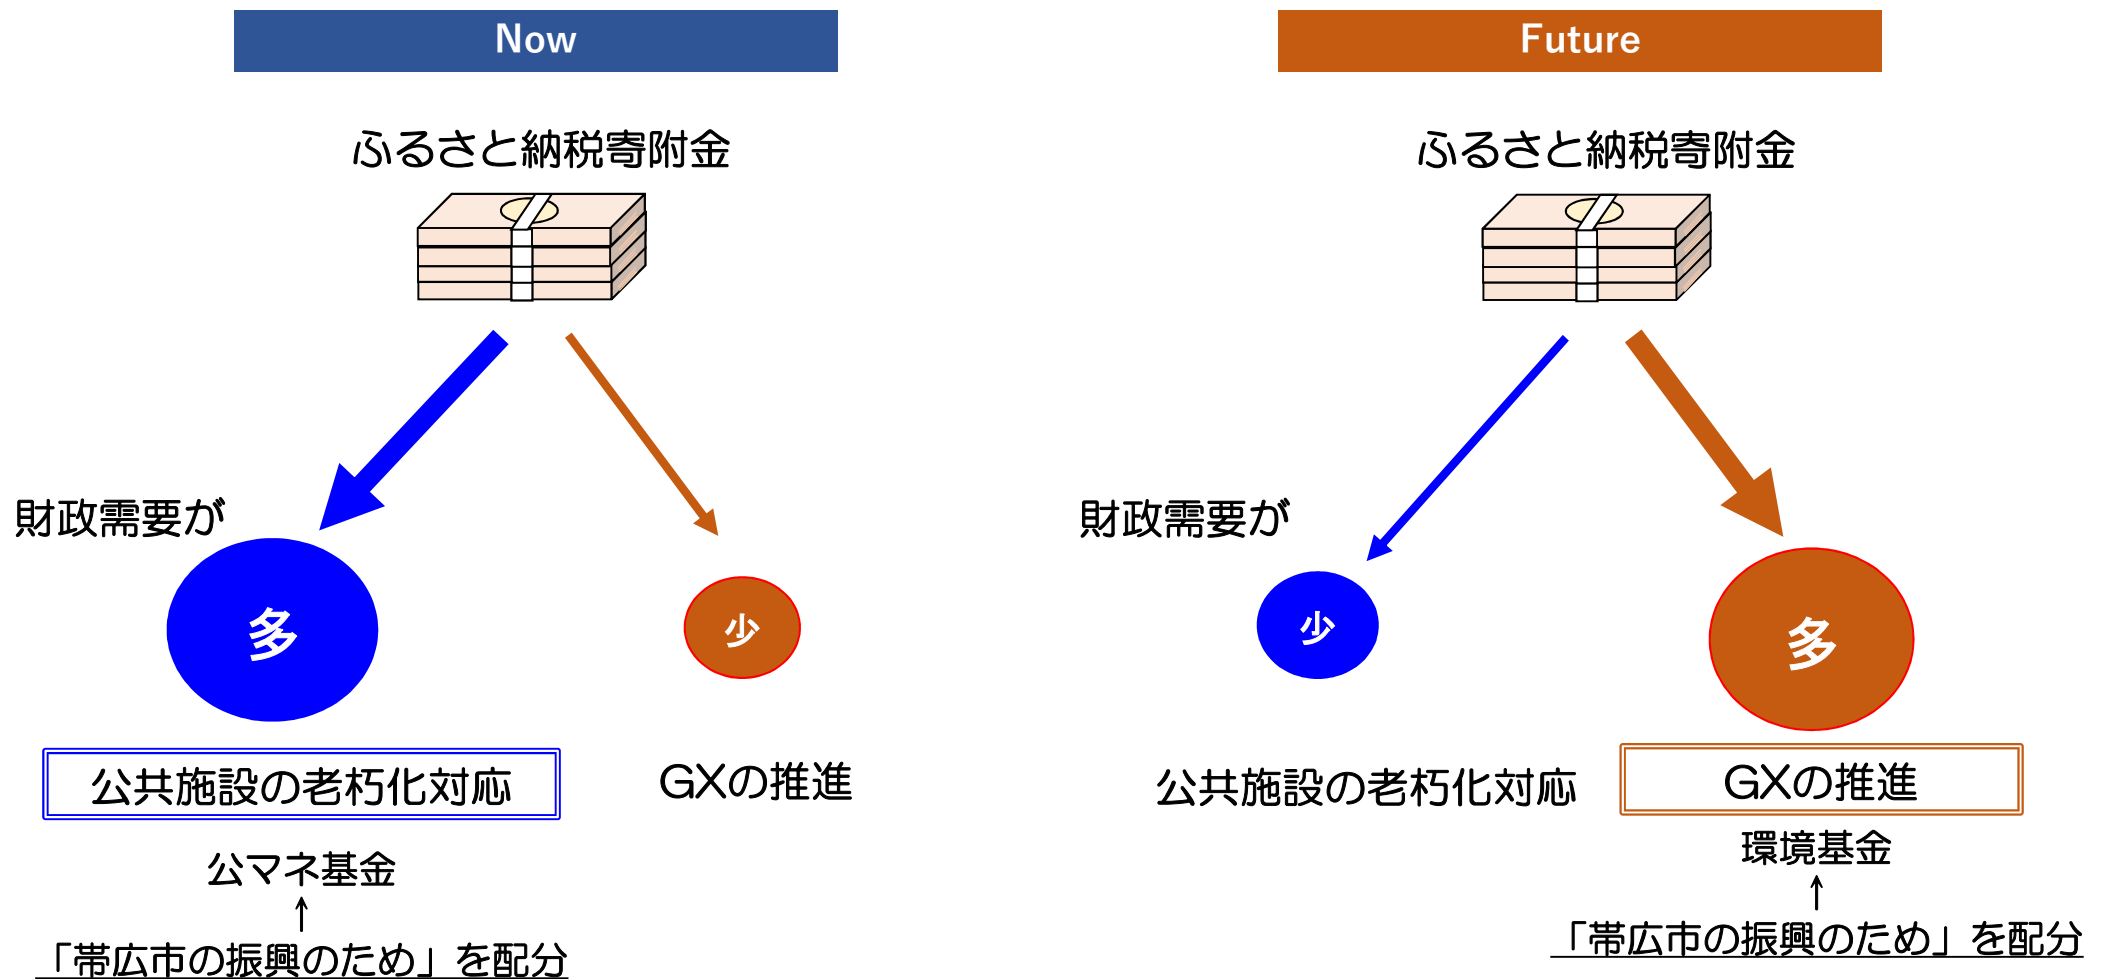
Now

ふるさと納税寄附金

財政需要が

多

少

公共施設の老朽化対応

GXの推進

公マネ基金
↑
「帯広市の振興のため」を配分

Future

ふるさと納税寄附金

財政需要が

少

多

公共施設の老朽化対応

GXの推進

環境基金
↑
「帯広市の振興のため」を配分